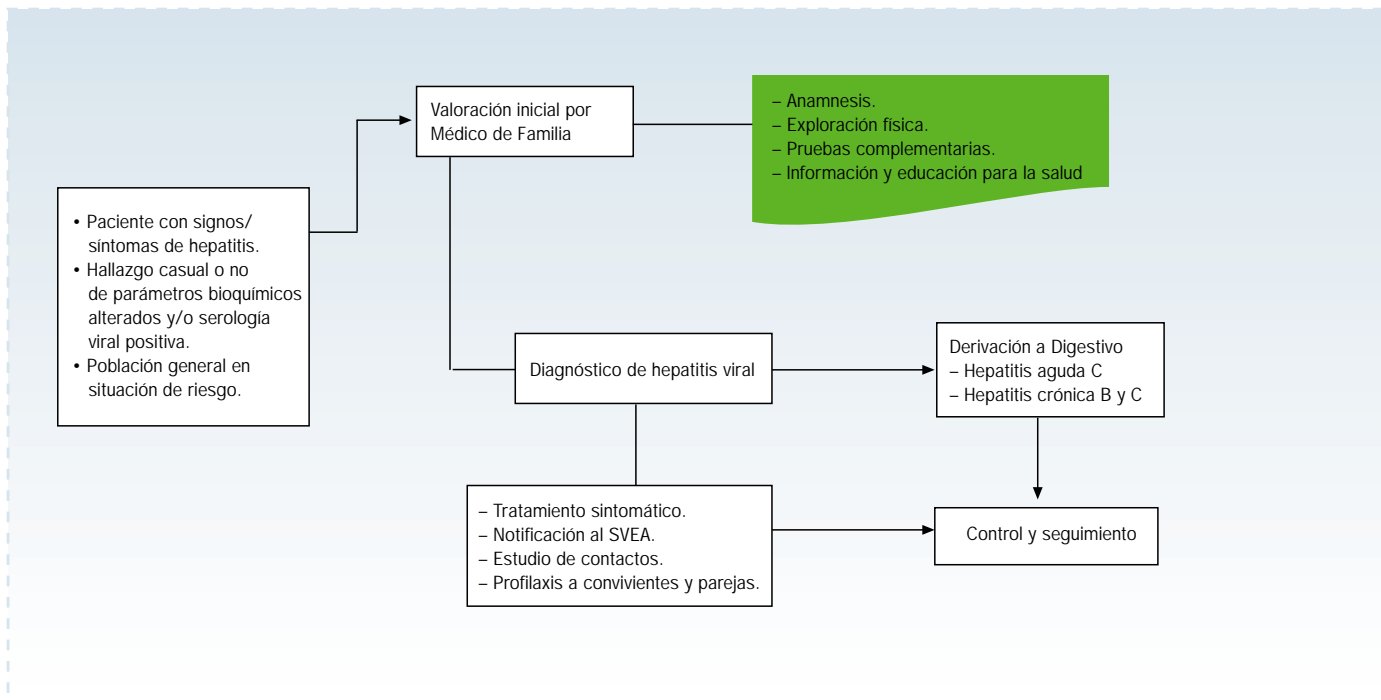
• Paciente con signos/ síntomas de hepatitis.
• Hallazgo casual o no de parámetros bioquímicos alterados y/o serología viral positiva.
• Población general en situación de riesgo.

Valoración inicial por Médico de Familia

– Anamnesis.
– Exploración física.
– Pruebas complementarias.
– Información y educación para la salud

Diagnóstico de hepatitis viral

Derivación a Digestivo
– Hepatitis aguda C
– Hepatitis crónica B y C

– Tratamiento sintomático.
– Notificación al SVEA.
– Estudio de contactos.
– Profilaxis a convivientes y parejas.

Control y seguimiento